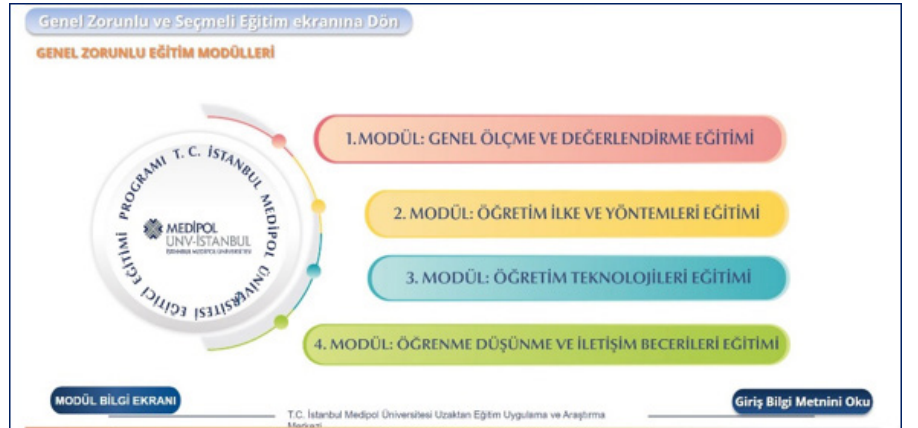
Genel Zorunlu ve Seçmeli Eğitim ekranına Dön

GENEL ZORUNLU EĞİTİM MODÜLLERİ

T. C. İSTANBUL MEDİPOL ÜNİVERSİTESİ EĞİTİCİ EĞİTİMİ PROGRAMI

MEDIPOL UNV-İSTANBUL İSTANBUL MEDİPOL ÜNİVERSİTESİ

1. MODÜL: GENEL ÖLÇME VE DEĞERLENDİRME EĞİTİMİ

2. MODÜL: ÖĞRETİM İLKE VE YÖNTEMLERİ EĞİTİMİ

3. MODÜL: ÖĞRETİM TEKNOLOJİLERİ EĞİTİMİ

4. MODÜL: ÖĞRENME DÜŞÜNME VE İLETİŞİM BECERİLERİ EĞİTİMİ

MODÜL BİLGİ EKRANI

T.C. İstanbul Medipol Üniversitesi Uzaktan Eğitim Uygulama ve Araştırma Merkezi

Giriş Bilgi Metnini Oku